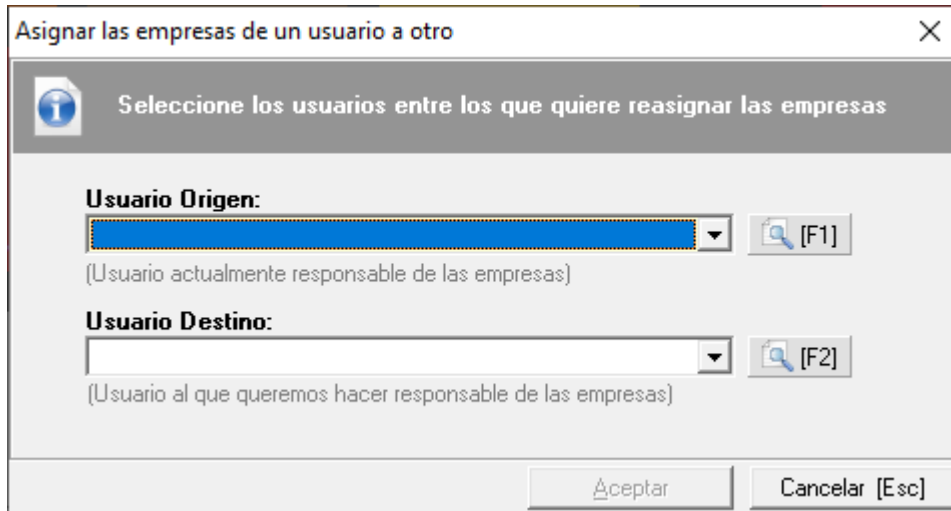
Asignar las empresas de un usuario a otro

Seleccione los usuarios entre los que quiere reasignar las empresas

Usuario Origen:

[F1]

(Usuario actualmente responsable de las empresas)

Usuario Destino:

[F2]

(Usuario al que queremos hacer responsable de las empresas)

Aceptar

Cancelar [Esc]